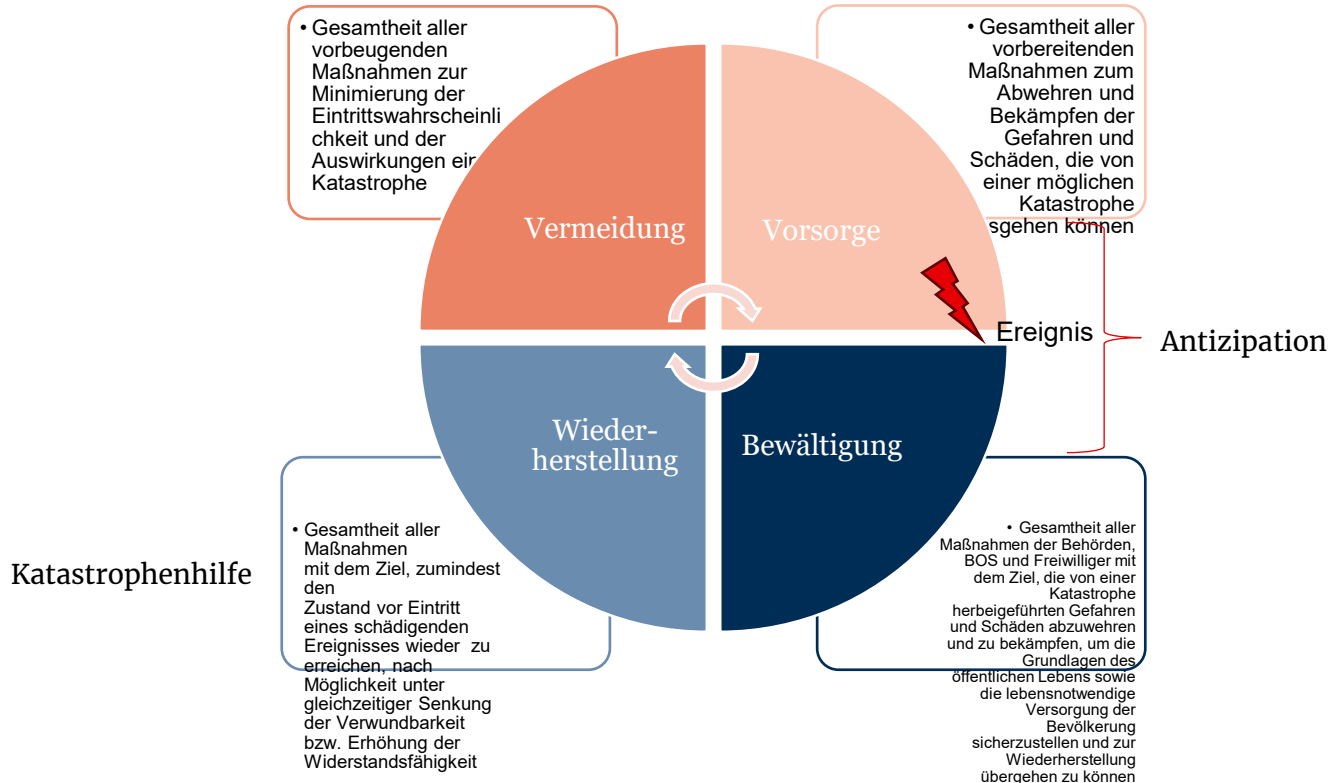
• Gesamtheit aller vorbeugenden Maßnahmen zur Minimierung der Eintrittswahrscheinlichkeit und der Auswirkungen ein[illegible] Katastrophe

• Gesamtheit aller vorbereitenden Maßnahmen zum Abwehren und Bekämpfen der Gefahren und Schäden, die von einer möglichen Katastrophe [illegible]sgehen können

Vermeidung

Vorsorge

Ereignis

Antizipation

Wieder-herstellung

Bewältigung

Katastrophenhilfe

• Gesamtheit aller Maßnahmen mit dem Ziel, zumindest den Zustand vor Eintritt eines schädigenden Ereignisses wieder zu erreichen, nach Möglichkeit unter gleichzeitiger Senkung der Verwundbarkeit bzw. Erhöhung der Widerstandsfähigkeit

• Gesamtheit aller Maßnahmen der Behörden, BOS und Freiwilliger mit dem Ziel, die von einer Katastrophe herbeigeführten Gefahren und Schäden abzuwehren und zu bekämpfen, um die Grundlagen des öffentlichen Lebens sowie die lebensnotwendige Versorgung der Bevölkerung sicherzustellen und zur Wiederherstellung übergehen zu können